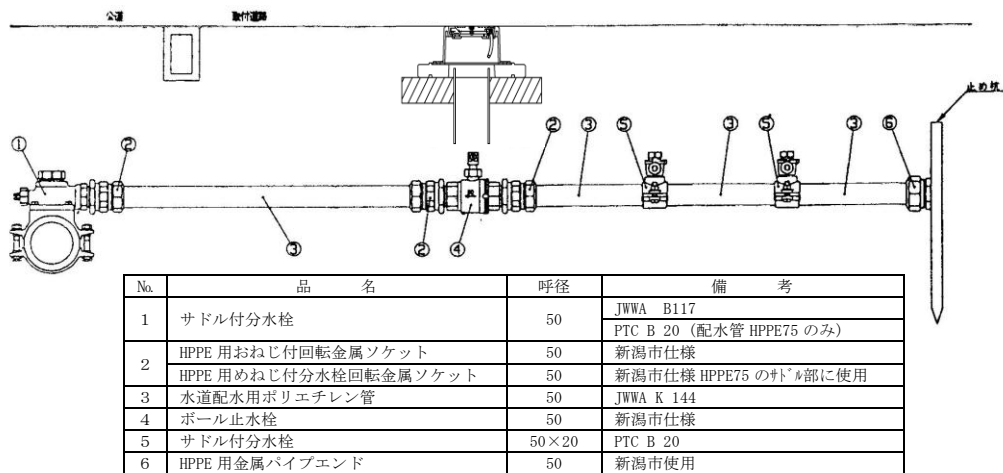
公道　取付道路

止め杭

①　②　③　②　④　②　③　⑤　③　⑤　③　⑥

| No. | 品　　名 | 呼径 | 備　　考 |
|---|---|---|---|
| 1 | サドル付分水栓 | 50 | JWWA　B117 |
|  |  |  | PTC B 20（配水管 HPPE75 のみ） |
| 2 | HPPE 用おねじ付回転金属ソケット | 50 | 新潟市仕様 |
|  | HPPE 用めねじ付分水栓回転金属ソケット | 50 | 新潟市仕様 HPPE75 のｻﾄﾞﾙ部に使用 |
| 3 | 水道配水用ポリエチレン管 | 50 | JWWA K 144 |
| 4 | ボール止水栓 | 50 | 新潟市仕様 |
| 5 | サドル付分水栓 | 50×20 | PTC B 20 |
| 6 | HPPE 用金属パイプエンド | 50 | 新潟市使用 |